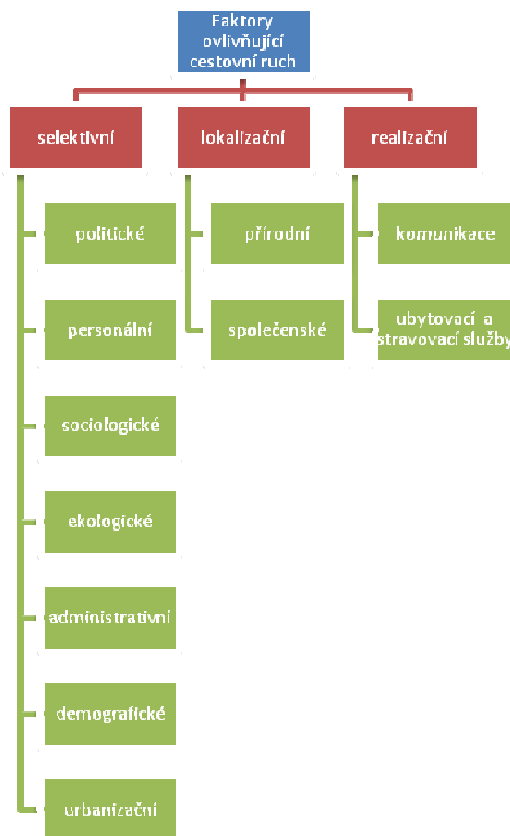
Faktory ovlivňující cestovní ruch

selektivní

politické

personální

sociologické

ekologické

administrativní

demografické

urbanizační

lokalizační

přírodní

společenské

realizační

komunikace

ubytovací a stravovací služby